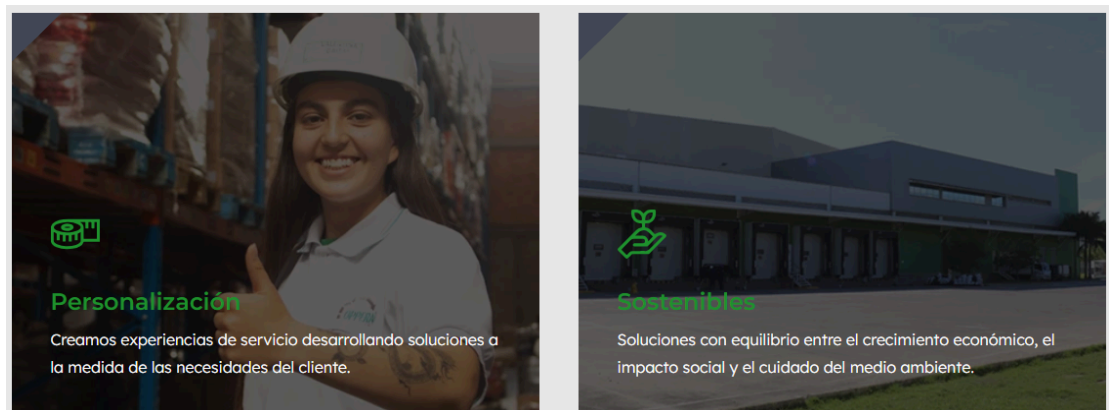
Personalización

Creamos experiencias de servicio desarrollando soluciones a la medida de las necesidades del cliente.

Sostenibles

Soluciones con equilibrio entre el crecimiento económico, el impacto social y el cuidado del medio ambiente.